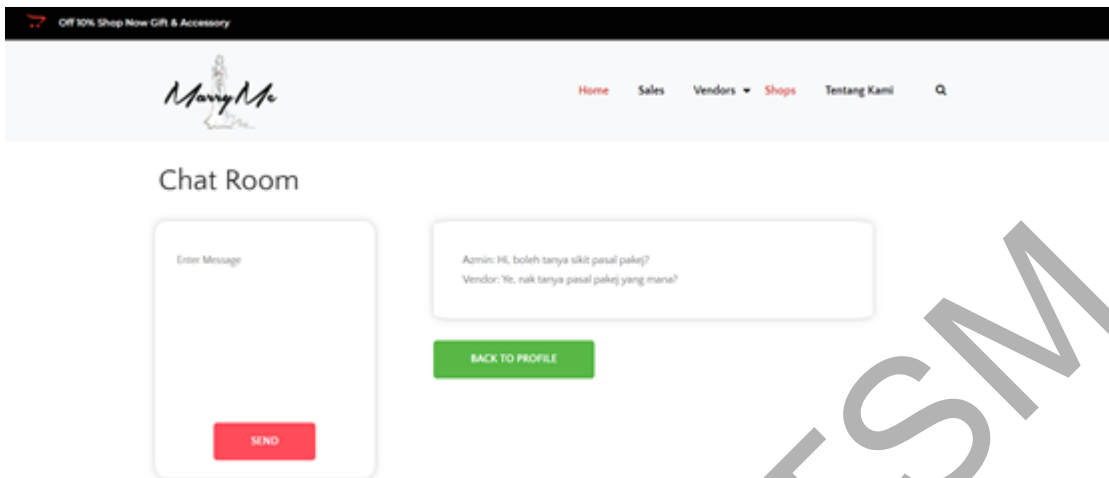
Off 10% Shop Now Gift & Accessory

MarryMe

Home Sales Vendors Shops Tentang Kami

Chat Room

Enter Message

SEND

Azmin: Hi, boleh tanya sikit pasal pakej?
Vendor: Ye, nak tanya pasal pakej yang mana?

BACK TO PROFILE

SM